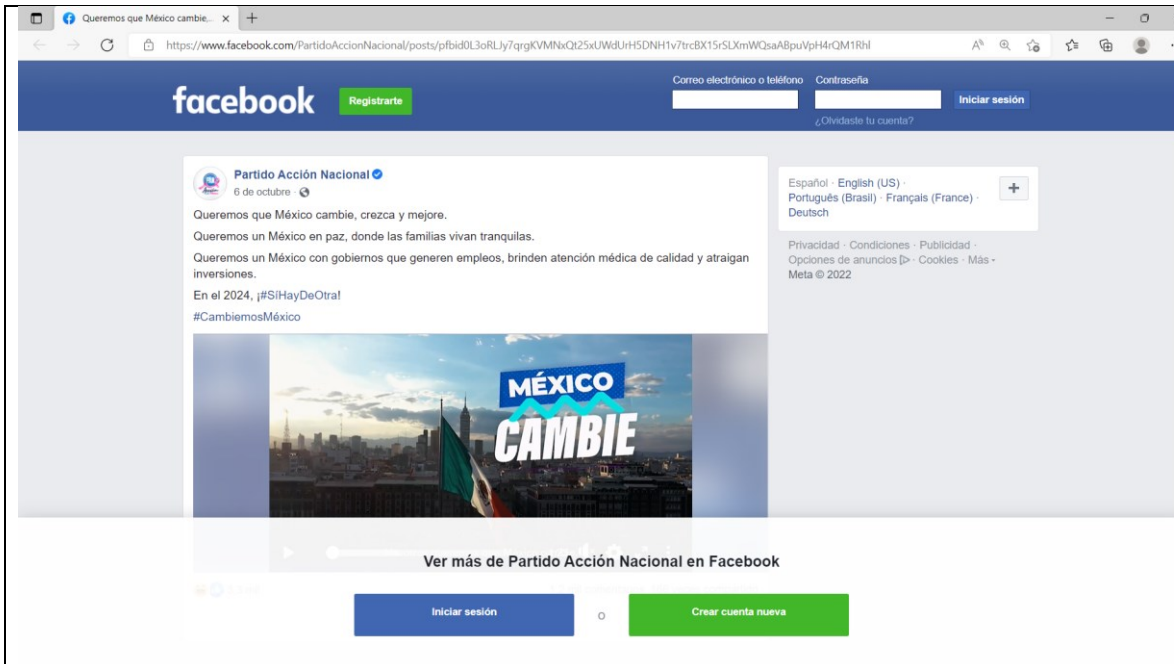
Queremos que México cambie... ×

https://www.facebook.com/PartidoAccionNacional/posts/pfbid0L3oRLJy7qrgKVMNxQt25xUWdUrH5DNH1v7trcBX15rSLXmWQsaABpuVpH4rQM1Rhl

facebook

Registrarte

Correo electrónico o teléfono

Contraseña

Iniciar sesión

¿Olvidaste tu cuenta?

Partido Acción Nacional

6 de octubre ·

Queremos que México cambie, crezca y mejore.

Queremos un México en paz, donde las familias vivan tranquilas.

Queremos un México con gobiernos que generen empleos, brinden atención médica de calidad y atraigan inversiones.

En el 2024, ¡#SíHayDeOtra!

#CambiemosMéxico

MÉXICO

CAMBIE

Español · English (US) · Português (Brasil) · Français (France) · Deutsch

+

Privacidad · Condiciones · Publicidad · Opciones de anuncios · Cookies · Más · Meta © 2022

Ver más de Partido Acción Nacional en Facebook

Iniciar sesión

o

Crear cuenta nueva